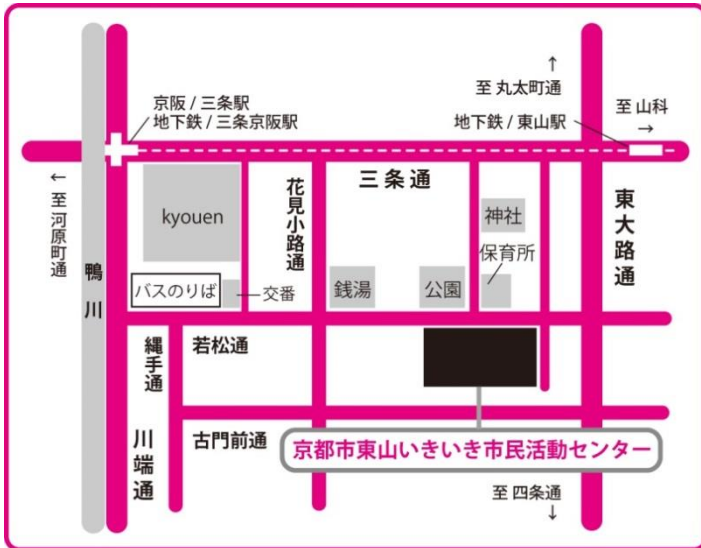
↑
至 丸太町通

至 山科
→

京阪 / 三条駅
地下鉄 / 三条京阪駅

地下鉄 / 東山駅

←
至
河
原
町
通

kyouen

花
見
小
路
通

三 条 通

神社

東
大
路
通

鴨
川

保育所

バスのりば

交番

銭湯

公園

縄
手
通

若松通

川
端
通

古門前通

京都市東山いきいき市民活動センター

至 四条通
↓